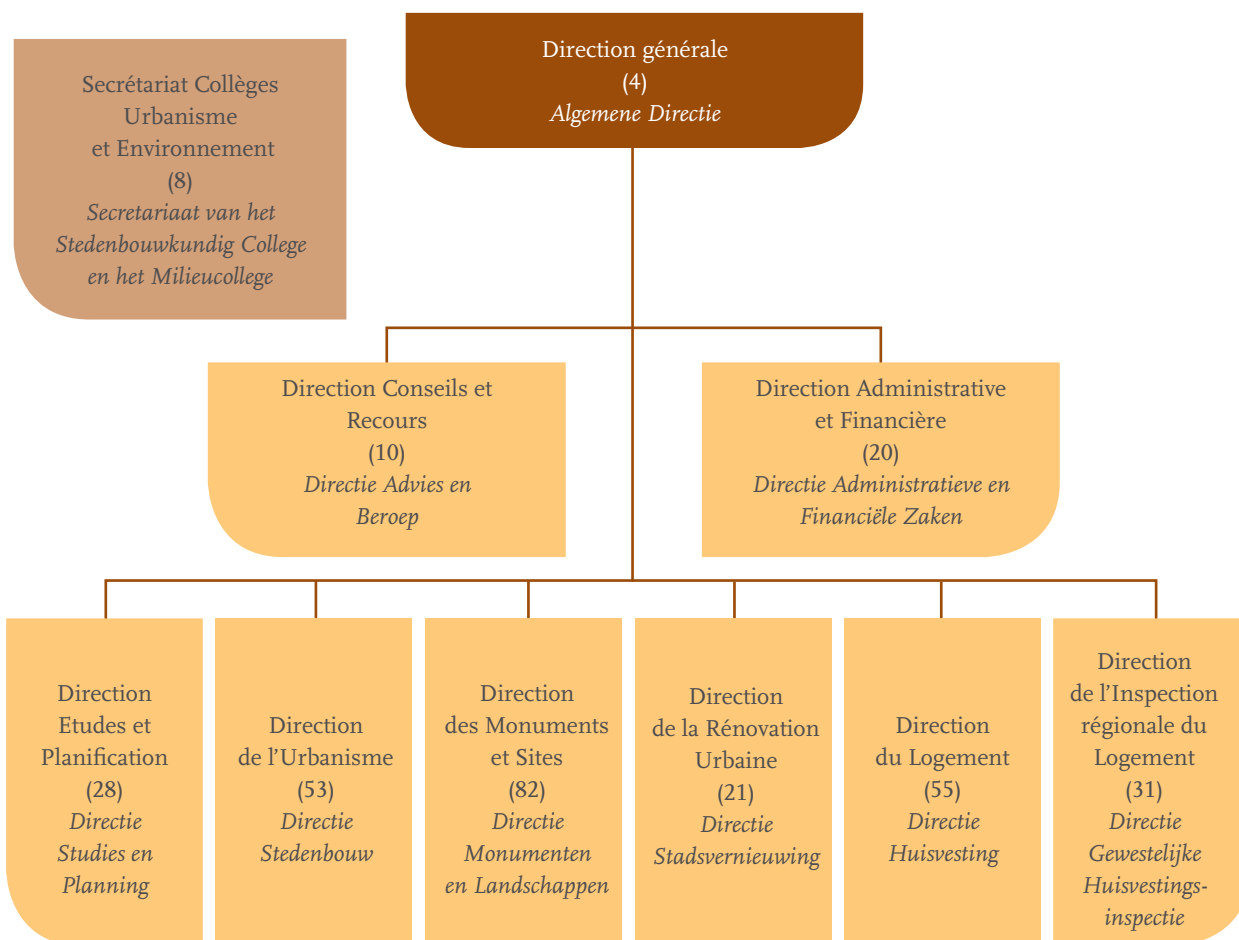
Direction générale
(4)
*Algemene Directie*

Secrétariat Collèges Urbanisme et Environnement
(8)
*Secretariaat van het Stedenbouwkundig College en het Milieucollege*

Direction Conseils et Recours
(10)
*Directie Advies en Beroep*

Direction Administrative et Financière
(20)
*Directie Administratieve en Financiële Zaken*

Direction Etudes et Planification
(28)
*Directie Studies en Planning*

Direction de l'Urbanisme
(53)
*Directie Stedenbouw*

Direction des Monuments et Sites
(82)
*Directie Monumenten en Landschappen*

Direction de la Rénovation Urbaine
(21)
*Directie Stadsvernieuwing*

Direction du Logement
(55)
*Directie Huisvesting*

Direction de l'Inspection régionale du Logement
(31)
*Directie Gewestelijke Huisvestingsinspectie*